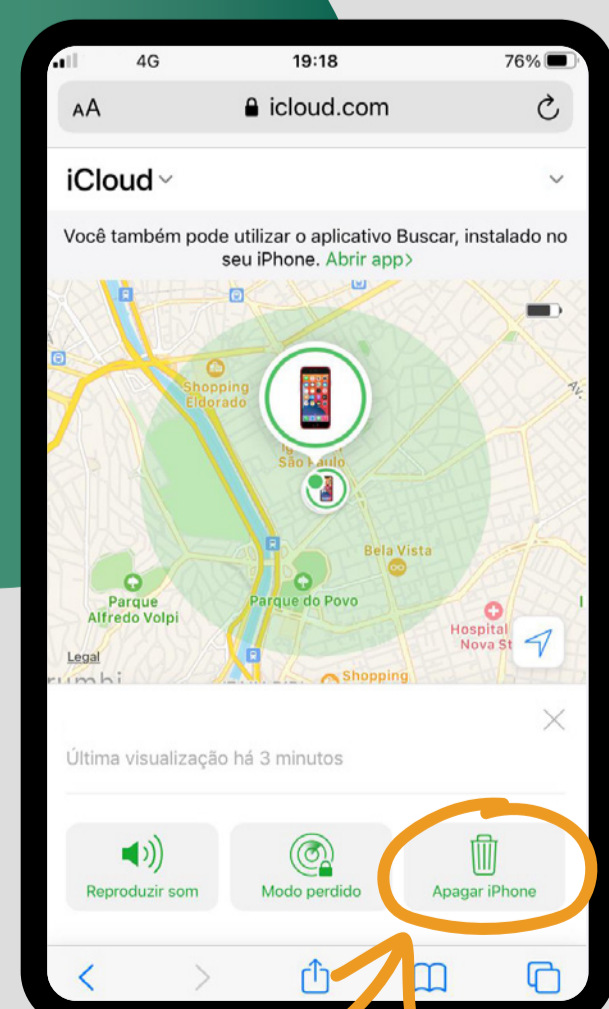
4G 19:18 76%

AA icloud.com

iCloud

Você também pode utilizar o aplicativo Buscar, instalado no seu iPhone. Abrir app>

Shopping Eldorado

São Paulo

Bela Vista

Parque Alfredo Volpi

Parque do Povo

Hospital Nova St

Av.

Legal

rumbi

Shopping

Última visualização há 3 minutos

Reproduzir som

Modo perdido

Apagar iPhone